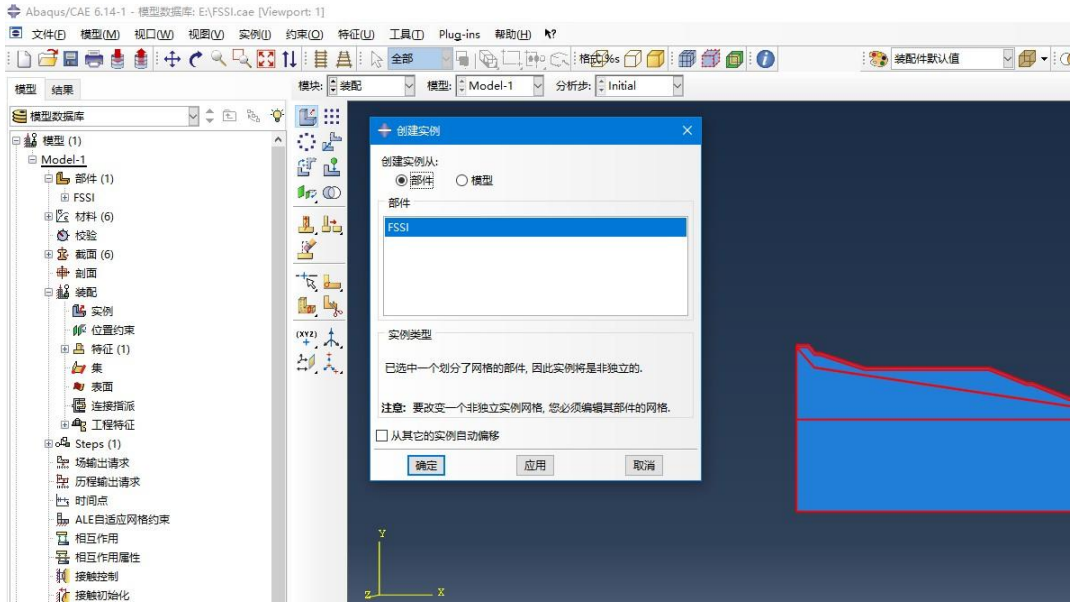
Abaqus/CAE 6.14-1 - 模型数据库: E:\FSSI.cae [Viewport: 1]

文件(F) 模型(M) 视口(W) 视图(V) 实例(I) 约束(O) 特征(U) 工具(T) Plug-ins 帮助(H)

全部

装配件默认值

模型 结果

模块: 装配 模型: Model-1 分析步: Initial

模型数据库

模型 (1)
Model-1
部件 (1)
FSSI
材料 (6)
校验
截面 (6)
剖面
装配
实例
位置约束
特征 (1)
集
表面
连接指派
工程特征
Steps (1)
场输出请求
历程输出请求
时间点
ALE自适应网格约束
相互作用
相互作用属性
接触控制
接触初始化

创建实例

创建实例从:
部件 模型

部件
FSSI

实例类型
已选中一个划分了网格的部件, 因此实例将是非独立的.

注意: 要改变一个非独立实例网格, 您必须编辑其部件的网格.

从其它的实例自动偏移

确定 应用 取消

Y
Z X